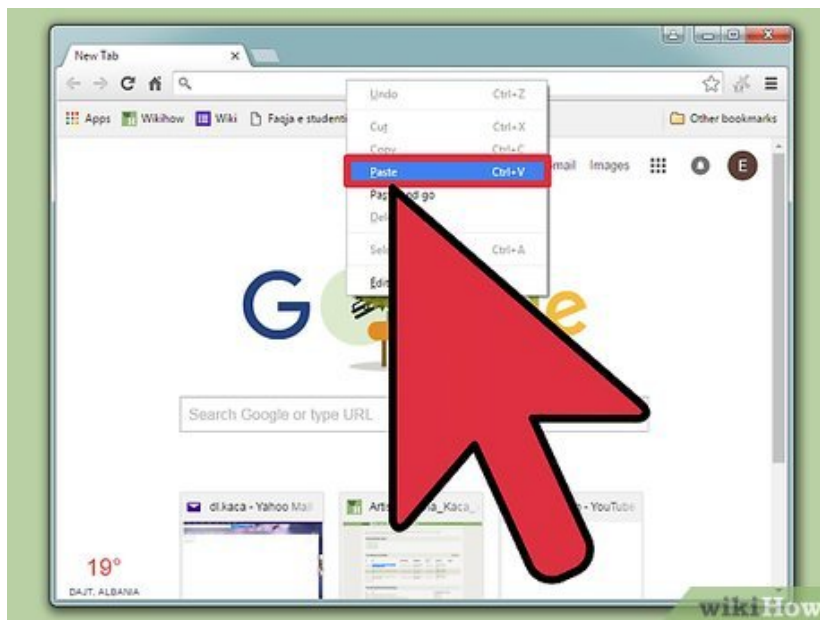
New Tab

Apps Wikihow Wiki Faqja e studenti

Other bookmarks

Undo Ctrl+Z
Cut Ctrl+X
Copy Ctrl+C
Paste Ctrl+V
Pa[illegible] go
Del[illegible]
Sel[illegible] Ctrl+A
Edi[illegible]

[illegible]mail Images

E

G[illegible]e

Search Google or type URL

dl.kaca - Yahoo Mail

Arti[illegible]a_Kaca_

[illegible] - YouTube

19°
DAJT, ALBANIA

wikiHow